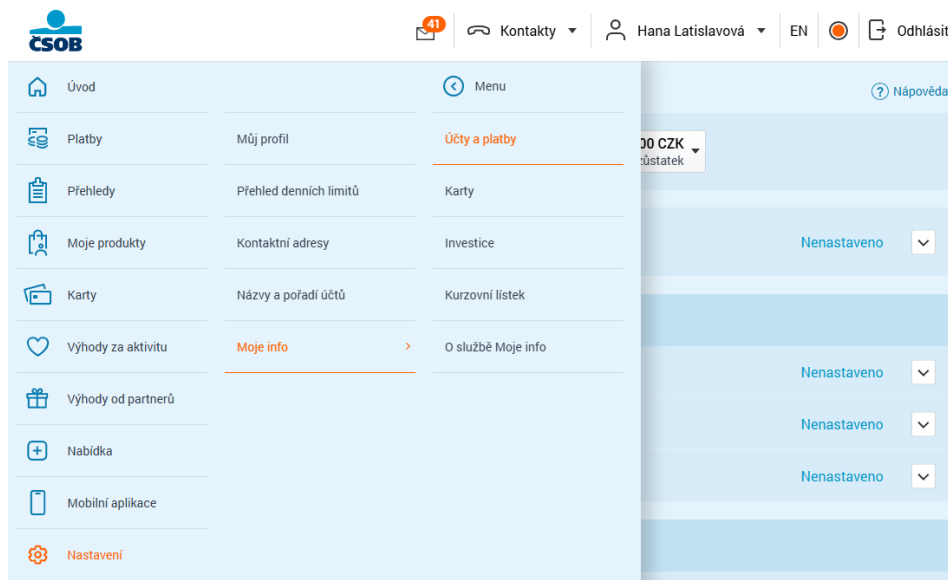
ČSOB

41 Kontakty Hana Latislavová EN Odhlásit

Úvod

Platby

Přehledy

Moje produkty

Karty

Výhody za aktivitu

Výhody od partnerů

Nabídka

Mobilní aplikace

Nastavení

Můj profil

Přehled denních limitů

Kontaktní adresy

Názvy a pořadí účtů

Moje info

Menu

Účty a platby

Karty

Investice

Kurzovní lístek

O službě Moje info

Nápověda

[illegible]00 CZK
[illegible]zůstatek

Nenastaveno

Nenastaveno

Nenastaveno

Nenastaveno